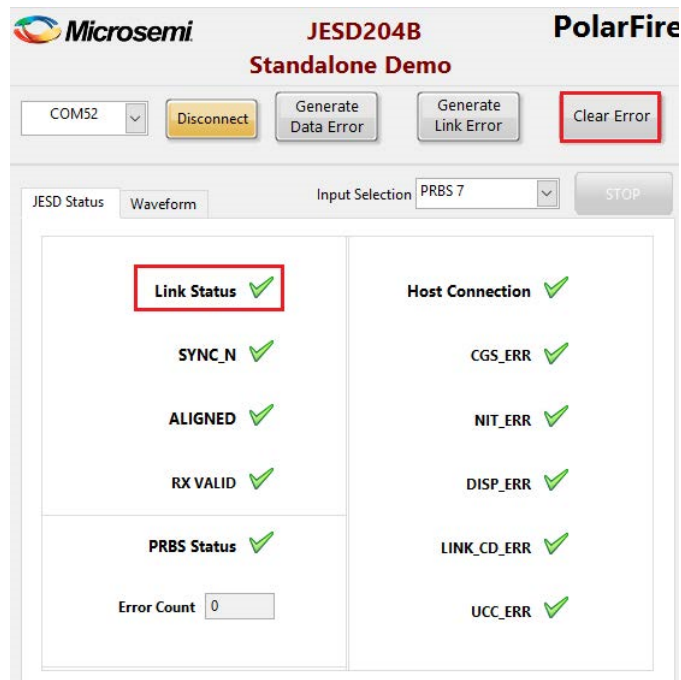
Microsemi

JESD204B
Standalone Demo

PolarFire

COM52

Disconnect

Generate
Data Error

Generate
Link Error

Clear Error

JESD Status

Waveform

Input Selection PRBS 7

STOP

Link Status

SYNC_N

ALIGNED

RX VALID

PRBS Status

Error Count 0

Host Connection

CGS_ERR

NIT_ERR

DISP_ERR

LINK_CD_ERR

UCC_ERR